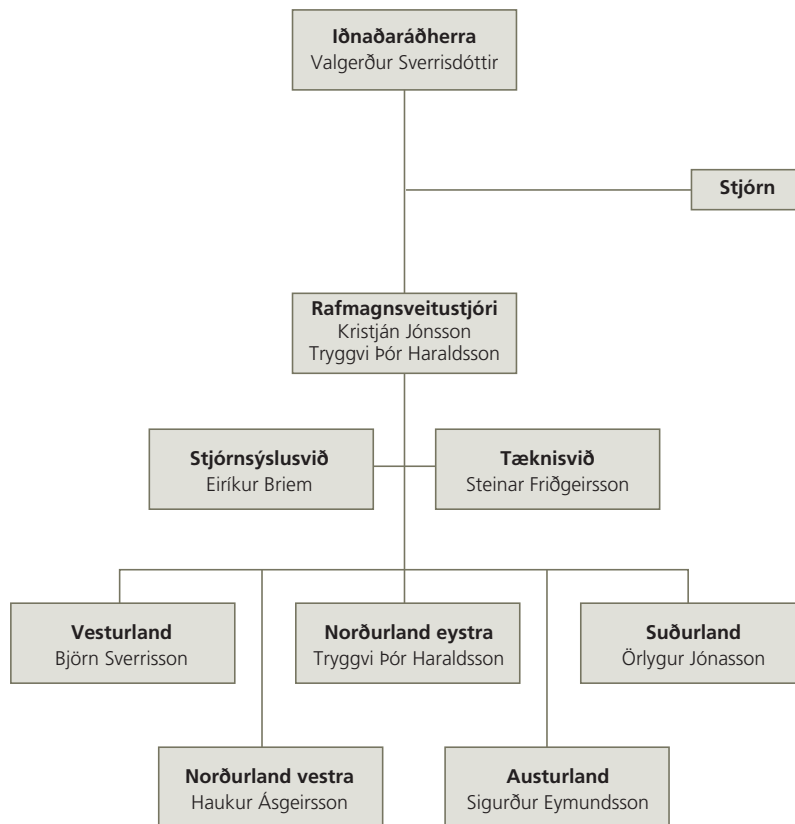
**Iðnaðaráðherra**
Valgerður Sverrisdóttir

**Stjórn**

**Rafmagnsveitustjóri**
Kristján Jónsson
Tryggvi Þór Haraldsson

**Stjórnsýslusvið**
Eiríkur Briem

**Tæknisvið**
Steinar Friðgeirsson

**Vesturland**
Björn Sverrisson

**Norðurland eystra**
Tryggvi Þór Haraldsson

**Suðurland**
Örlygur Jónasson

**Norðurland vestra**
Haukur Ásgeirsson

**Austurland**
Sigurður Eymundsson